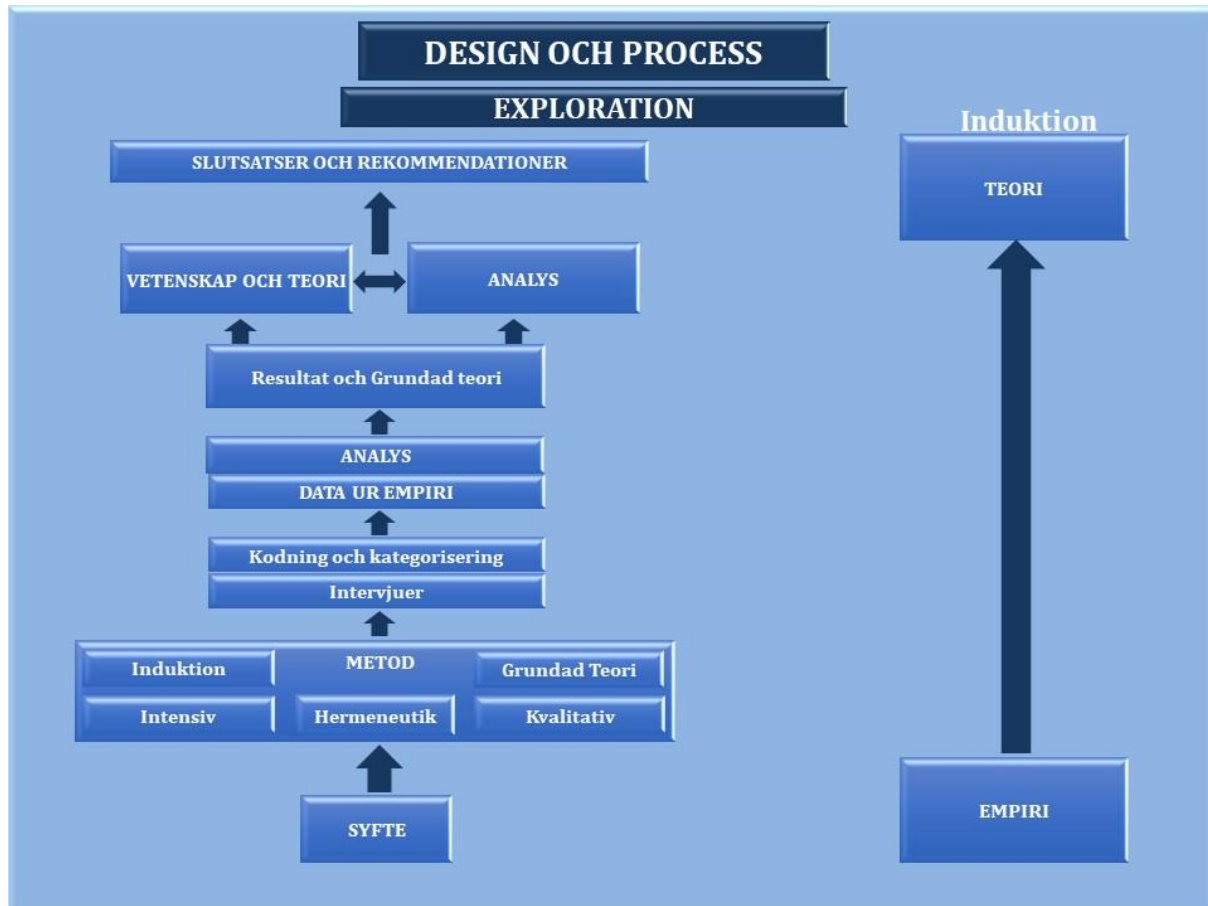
DESIGN OCH PROCESS

EXPLORATION

SLUTSATSER OCH REKOMMENDATIONER

VETENSKAP OCH TEORI

ANALYS

Resultat och Grundad teori

ANALYS

DATA UR EMPIRI

Kodning och kategorisering

Intervjuer

Induktion

METOD

Grundad Teori

Intensiv

Hermeneutik

Kvalitativ

SYFTE

Induktion

TEORI

EMPIRI